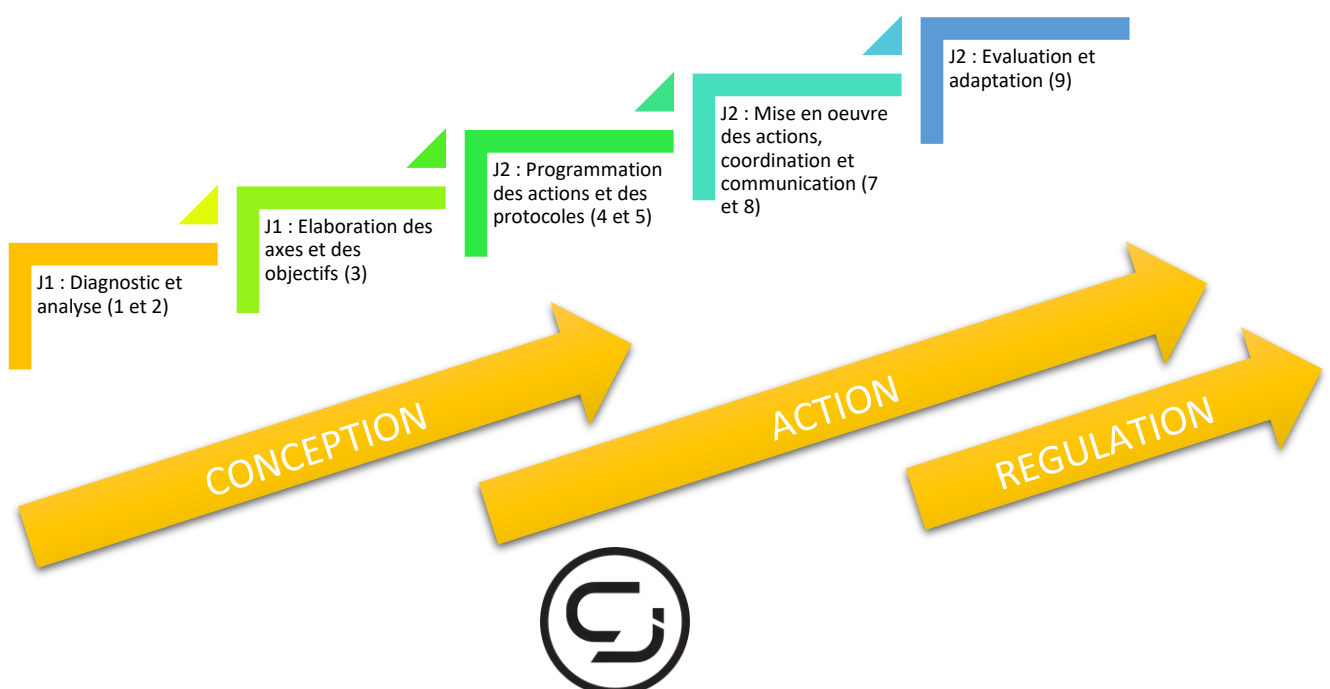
J1 : Diagnostic et analyse (1 et 2)

J1 : Elaboration des axes et des objectifs (3)

J2 : Programmation des actions et des protocoles (4 et 5)

J2 : Mise en oeuvre des actions, coordination et communication (7 et 8)

J2 : Evaluation et adaptation (9)

CONCEPTION

ACTION

REGULATION